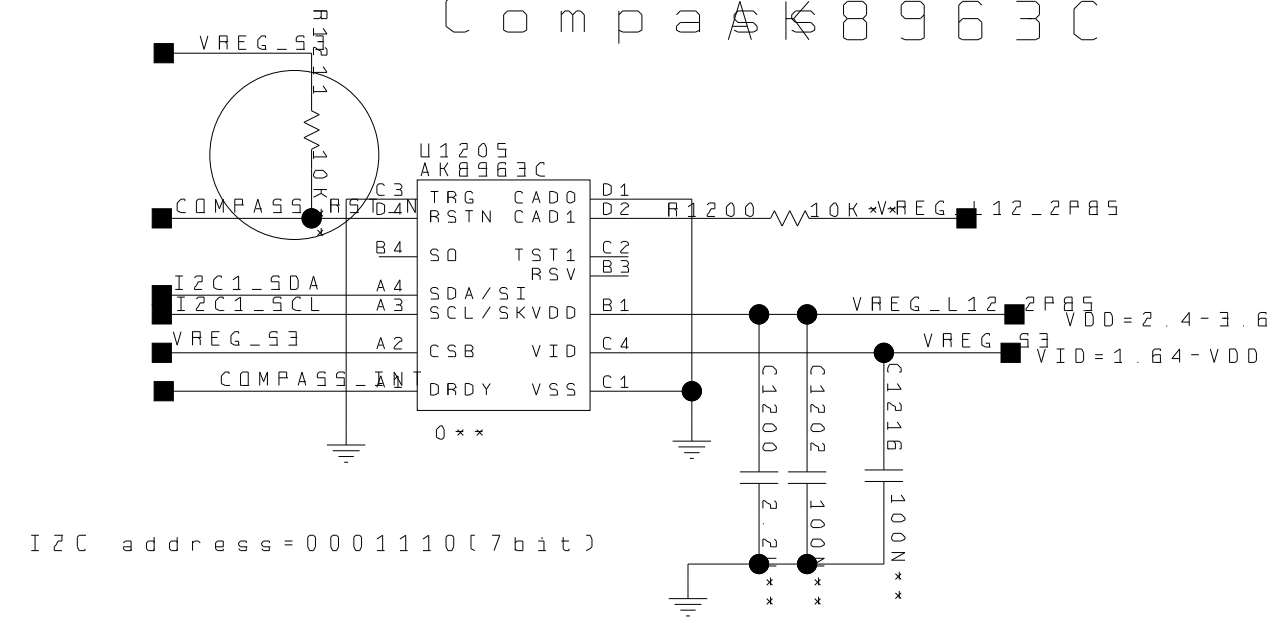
CompassAK8963C

VREG_S3
R1211
10K
COMPASS_RST_N
C3
D4
U1205
AK8963C
TRG
RSTN
CAD0
CAD1
D1
D2
R1200
10K
VREG_L12_2P85
B4
SO
TST1
RSV
C2
B3
I2C1_SDA
I2C1_SCL
A4
A3
SDA/SI
SCL/SK
VDD
B1
VREG_L12_2P85
VDD=2.4-3.6
VREG_S3
A2
CSB
VID
C4
VREG_S3
VID=1.64-VDD
COMPASS_INT
A1
DRDY
VSS
C1
0**
C1200
C1202
C1216
2.2U
100N
100N
**
**
**

I2C address=0001110(7bit)